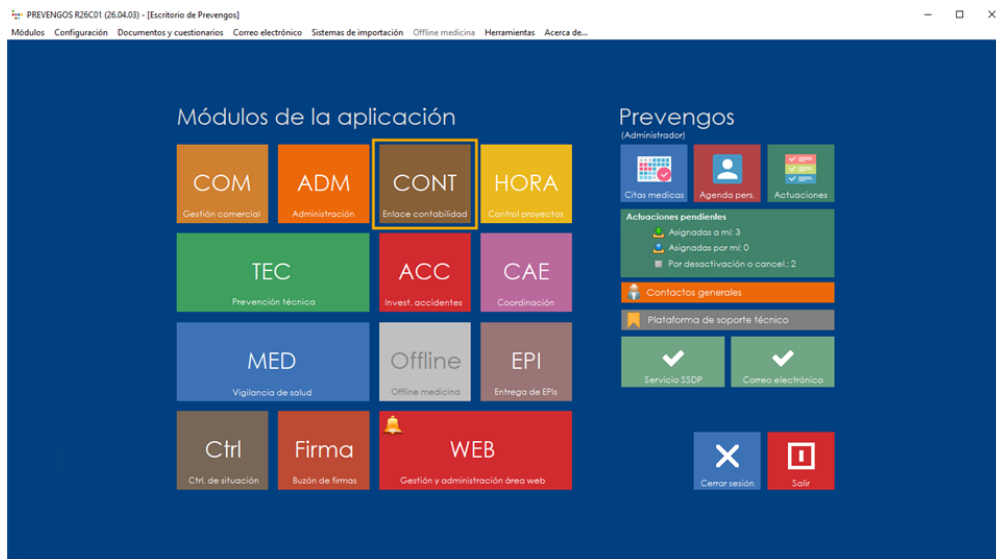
PREVENGOS R26C01 (26.04.03) - [Escritorio de Prevengos]

Módulos Configuración Documentos y cuestionarios Correo electrónico Sistemas de importación Offline medicina Herramientas Acerca de...

Módulos de la aplicación

COM
Gestión comercial

ADM
Administración

CONT
Enlace contabilidad

HORA
Control proyectos

TEC
Prevención técnica

ACC
Invest. accidentes

CAE
Coordinación

MED
Vigilancia de salud

Offline
Offline medicina

EPI
Entrega de EPIs

Ctrl
Ctrl. de situación

Firma
Buzón de firmas

WEB
Gestión y administración área web

Prevengos
(Administrador)

Citas medicas

Agenda pers.

Actuaciones

Actuaciones pendientes
Asignadas a mí: 3
Asignadas por mí: 0
Por desactivación o cancel.: 2

Contactos generales

Plataforma de soporte técnico

Servicio SSDP

Correo electrónico

Cerrar sesión

Salir